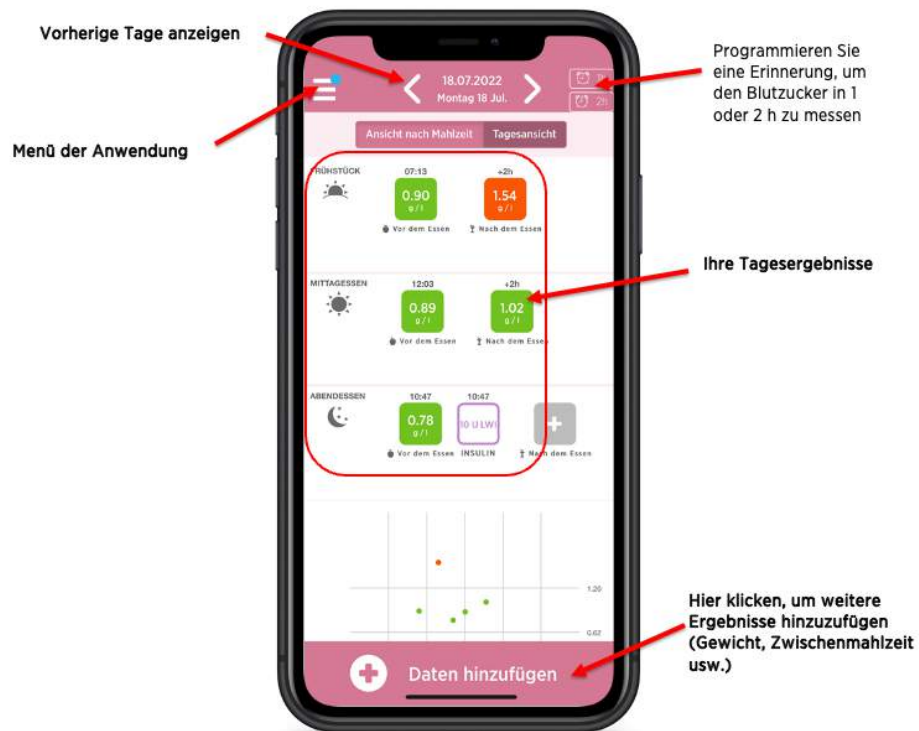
Vorherige Tage anzeigen

Programmieren Sie eine Erinnerung, um den Blutzucker in 1 oder 2 h zu messen

Menü der Anwendung

18.07.2022
Montag 18 Jul.

1h
2h

Ansicht nach Mahlzeit Tagesansicht

RÜHSTÜCK
07:13
0.90
g/l
Vor dem Essen
+2h
1.54
g/l
Nach dem Essen

Ihre Tagesergebnisse

MITTAGESSEN
12:03
0.89
g/l
Vor dem Essen
+2h
1.02
g/l
Nach dem Essen

ABENDESSEN
10:47
0.78
g/l
Vor dem Essen
10:47
10 U LWI
INSULIN
Nach dem Essen

1.20
0.62

Hier klicken, um weitere Ergebnisse hinzuzufügen (Gewicht, Zwischenmahlzeit usw.)

Daten hinzufügen